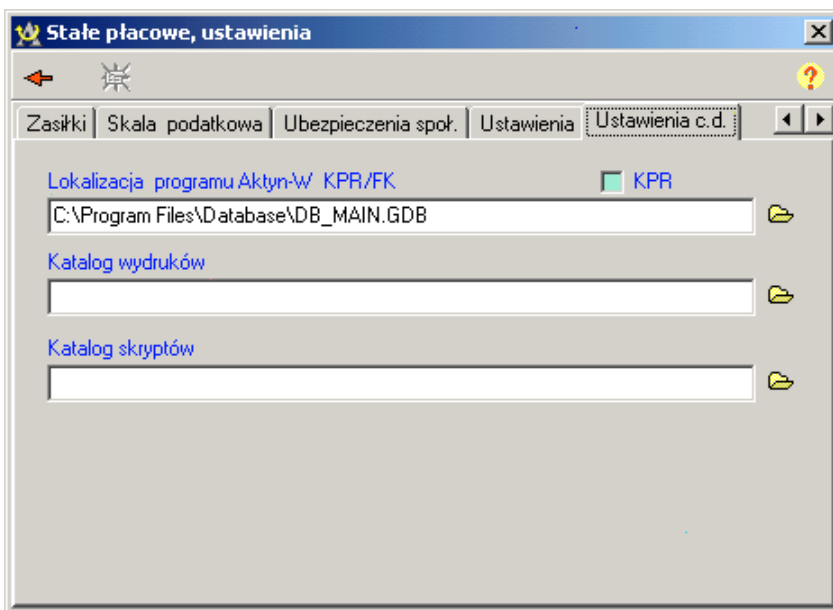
Stałe płacowe, ustawienia

Zasiłki | Skala podatkowa | Ubezpieczenia społ. | Ustawienia | Ustawienia c.d.

Lokalizacja programu Aktyn-W KPR/FK

KPR

C:\Program Files\Database\DB_MAIN.GDB

Katalog wydruków

Katalog skryptów